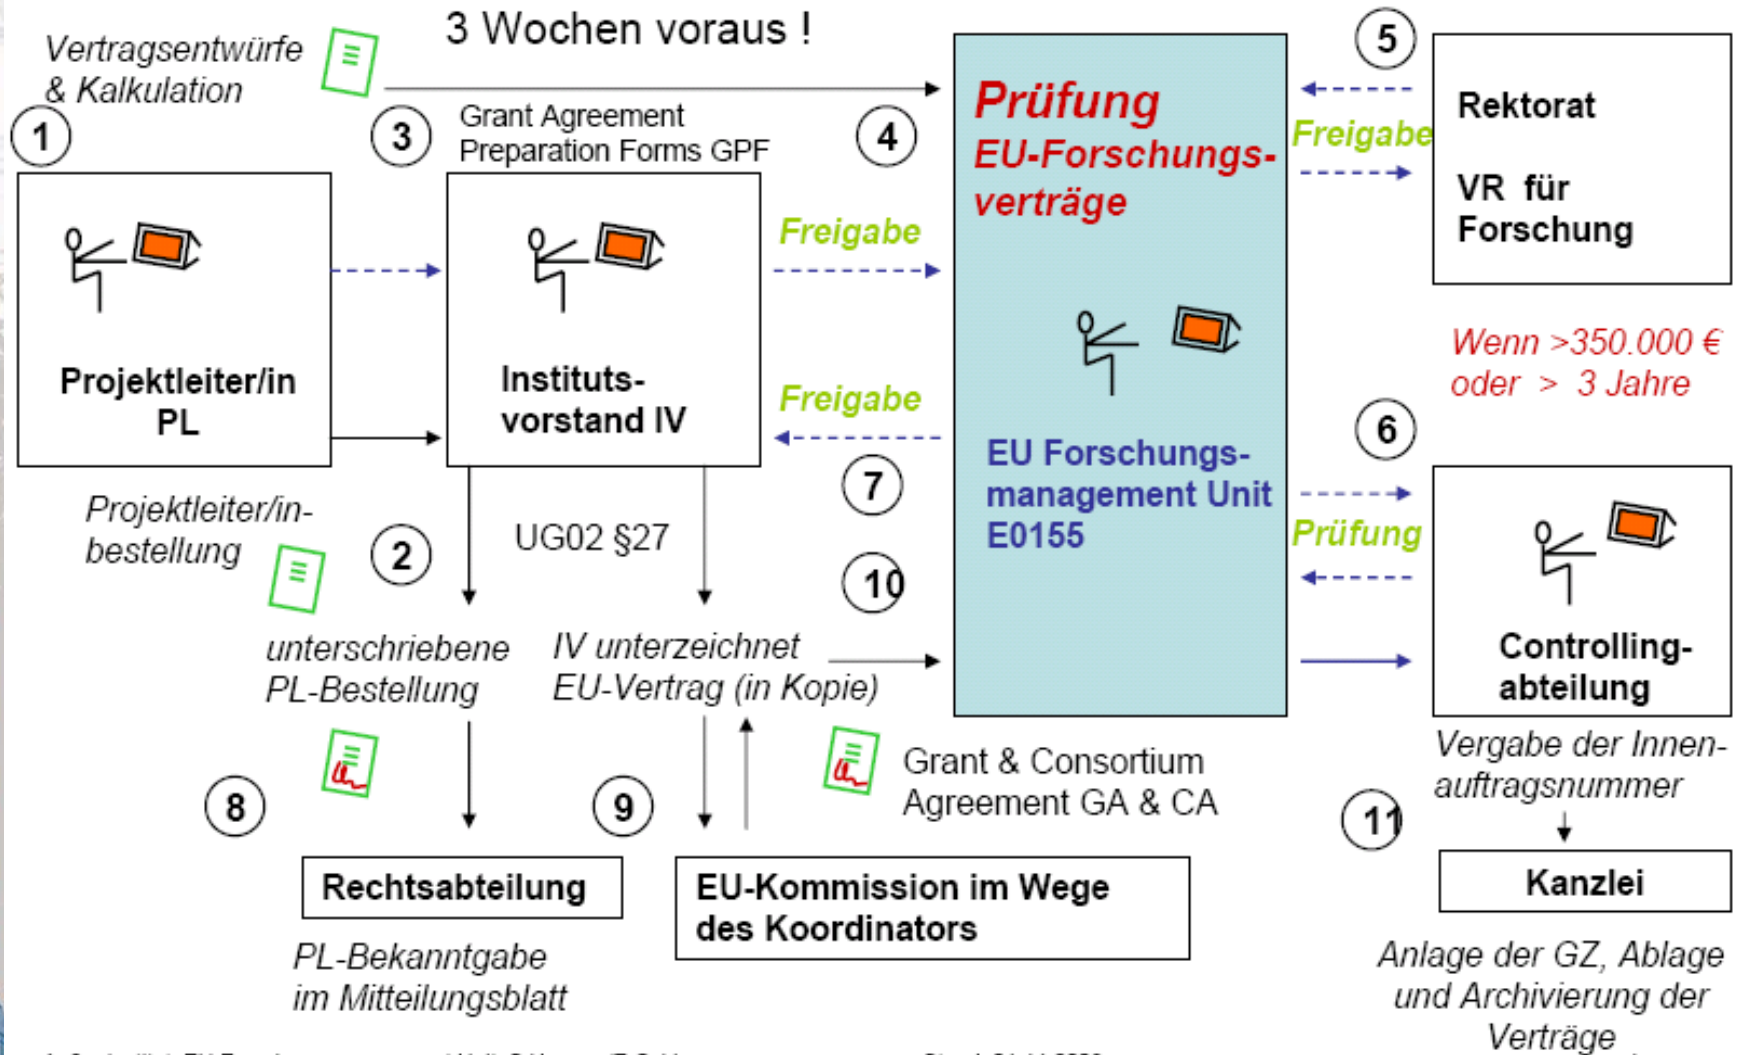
Vertragsentwürfe & Kalkulation

3 Wochen voraus !

1

3

Grant Agreement Preparation Forms GPF

4

5

Prüfung EU-Forschungsverträge

Freigabe

Rektorat

VR für Forschung

Projektleiter/in PL

Institutsvorstand IV

Freigabe

Freigabe

Wenn >350.000 € oder > 3 Jahre

7

6

EU Forschungsmanagement Unit E0155

Projektleiter/in-bestellung

2

UG02 §27

Prüfung

10

Controlling-abteilung

unterschriebene PL-Bestellung

IV unterzeichnet EU-Vertrag (in Kopie)

Grant & Consortium Agreement GA & CA

Vergabe der Innen-auftragsnummer

8

9

11

Rechtsabteilung

EU-Kommission im Wege des Koordinators

Kanzlei

PL-Bekanntgabe im Mitteilungsblatt

Anlage der GZ, Ablage und Archivierung der Verträge

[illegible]